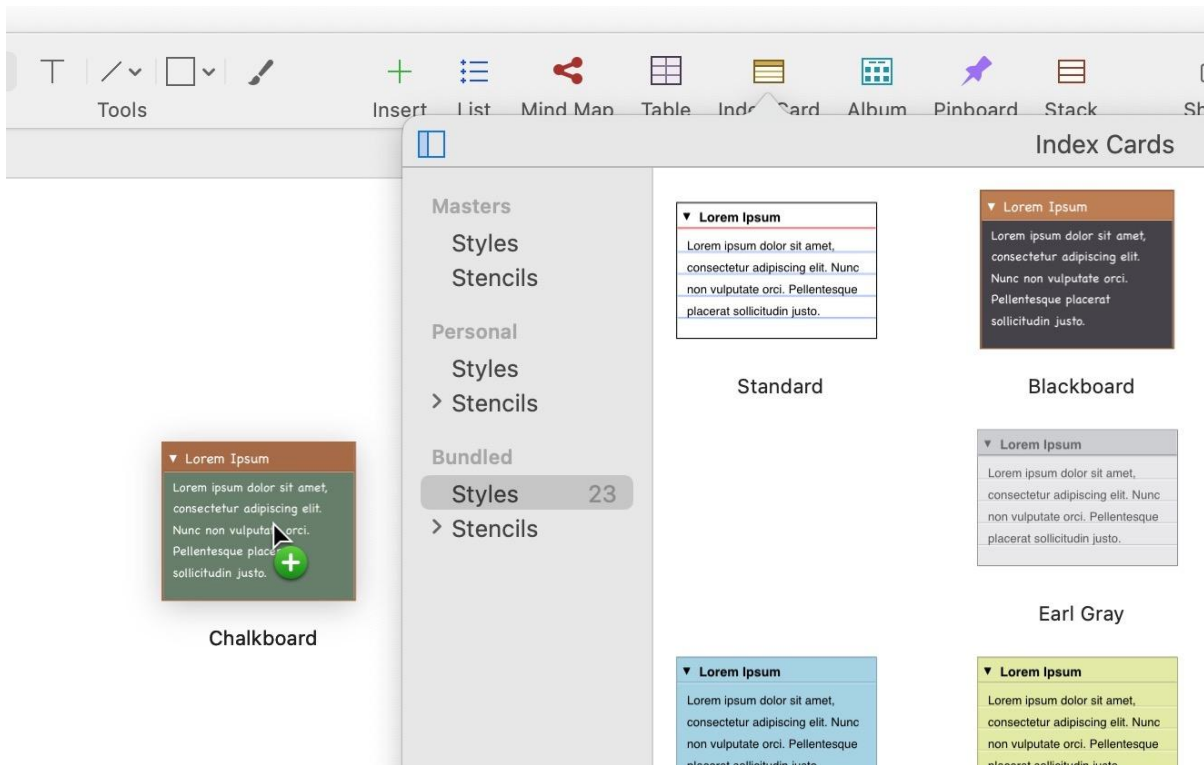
Tools

Insert List Mind Map Table Index Card Album Pinboard Stack Sh

Index Cards

Masters
Styles
Stencils

Personal
Styles
> Stencils

Bundled
Styles 23
> Stencils

▼ Lorem Ipsum
Lorem ipsum dolor sit amet, consectetur adipiscing elit. Nunc non vulputate orci. Pellentesque placerat sollicitudin justo.

Standard

▼ Lorem Ipsum
Lorem ipsum dolor sit amet, consectetur adipiscing elit. Nunc non vulputate orci. Pellentesque placerat sollicitudin justo.

Blackboard

▼ Lorem Ipsum
Lorem ipsum dolor sit amet, consectetur adipiscing elit. Nunc non vulputate orci. Pellentesque placerat sollicitudin justo.

Earl Gray

▼ Lorem Ipsum
Lorem ipsum dolor sit amet, consectetur adipiscing elit. Nunc non vulputa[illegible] orci. Pellentesque place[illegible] sollicitudin justo.

Chalkboard

▼ Lorem Ipsum
Lorem ipsum dolor sit amet, consectetur adipiscing elit. Nunc non vulputate orci. Pellentesque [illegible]

▼ Lorem Ipsum
Lorem ipsum dolor sit amet, consectetur adipiscing elit. Nunc non vulputate orci. Pellentesque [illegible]